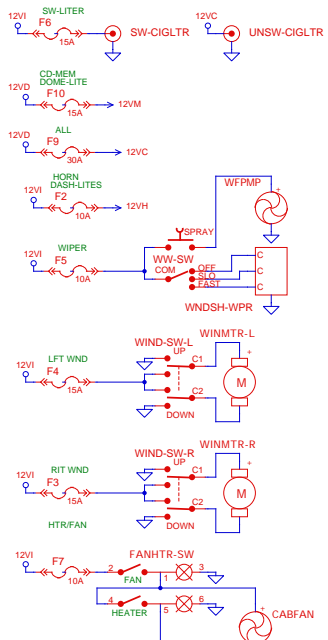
12VI
SW-LITER
F6
15A
SW-CIGLTR
12VC
UNSW-CIGLTR

CD-MEM
DOME-LITE
12VD
F10
15A
12VM

ALL
12VD
F9
30A
12VC

HORN
DASH-LITES
12VI
F2
10A
12VH

WFPMP
SPRAY
WIPER
12VI
F5
10A
WW-SW
COM
OFF
SLO
FAST
C
C
C
WNDSH-WPR

WIND-SW-L
WINMTR-L
UP
C1
LFT WND
12VI
F4
15A
M
C2
DOWN

WIND-SW-R
WINMTR-R
UP
C1
RIT WND
12VI
F3
15A
M
C2
HTR/FAN
DOWN

FANHTR-SW
12VI
F7
10A
2
FAN
1
3
4
HEATER
5
6
CABFAN